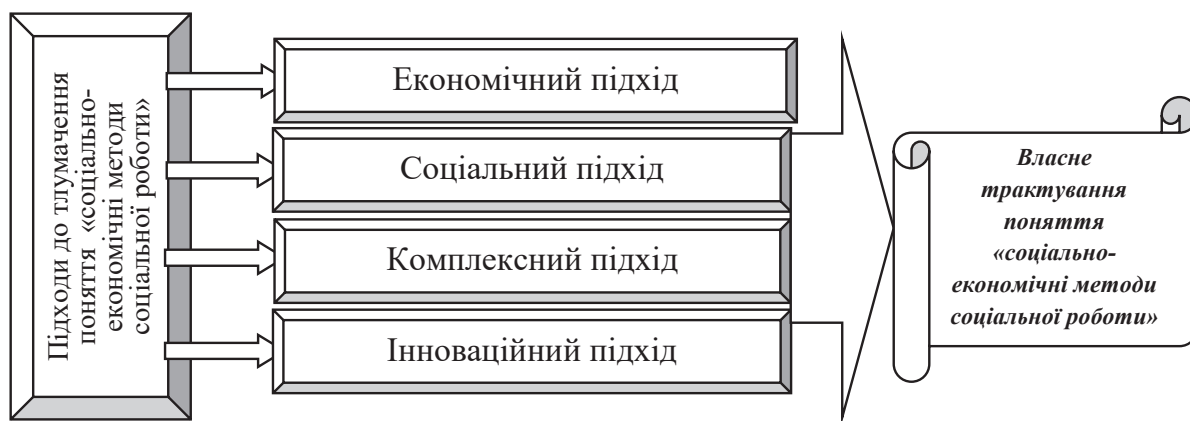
Підходи до тлумачення поняття «соціально-економічні методи соціальної роботи»

Економічний підхід

Соціальний підхід

Комплексний підхід

Інноваційний підхід

Власне трактування поняття «соціально-економічні методи соціальної роботи»